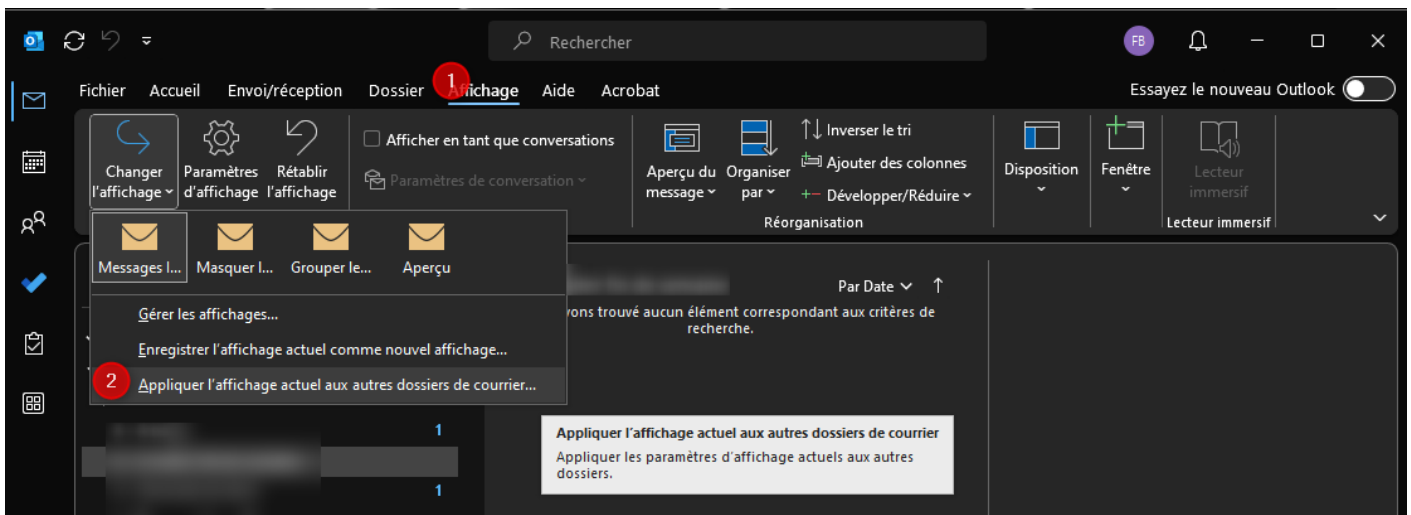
Rechercher

FB

Fichier Accueil Envoi/réception Dossier 1 Affichage Aide Acrobat

Essayez le nouveau Outlook

Changer l'affichage
Paramètres d'affichage
Rétablir l'affichage

Afficher en tant que conversations
Paramètres de conversation

Aperçu du message
Organiser par
Inverser le tri
Ajouter des colonnes
Développer/Réduire
Réorganisation

Disposition
Fenêtre
Lecteur immersif
Lecteur immersif

Messages l...
Masquer l...
Grouper le...
Aperçu

Gérer les affichages...
Enregistrer l'affichage actuel comme nouvel affichage...
2 Appliquer l'affichage actuel aux autres dossiers de courrier...

Par Date

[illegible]vons trouvé aucun élément correspondant aux critères de recherche.

1
1

Appliquer l'affichage actuel aux autres dossiers de courrier
Appliquer les paramètres d'affichage actuels aux autres dossiers.